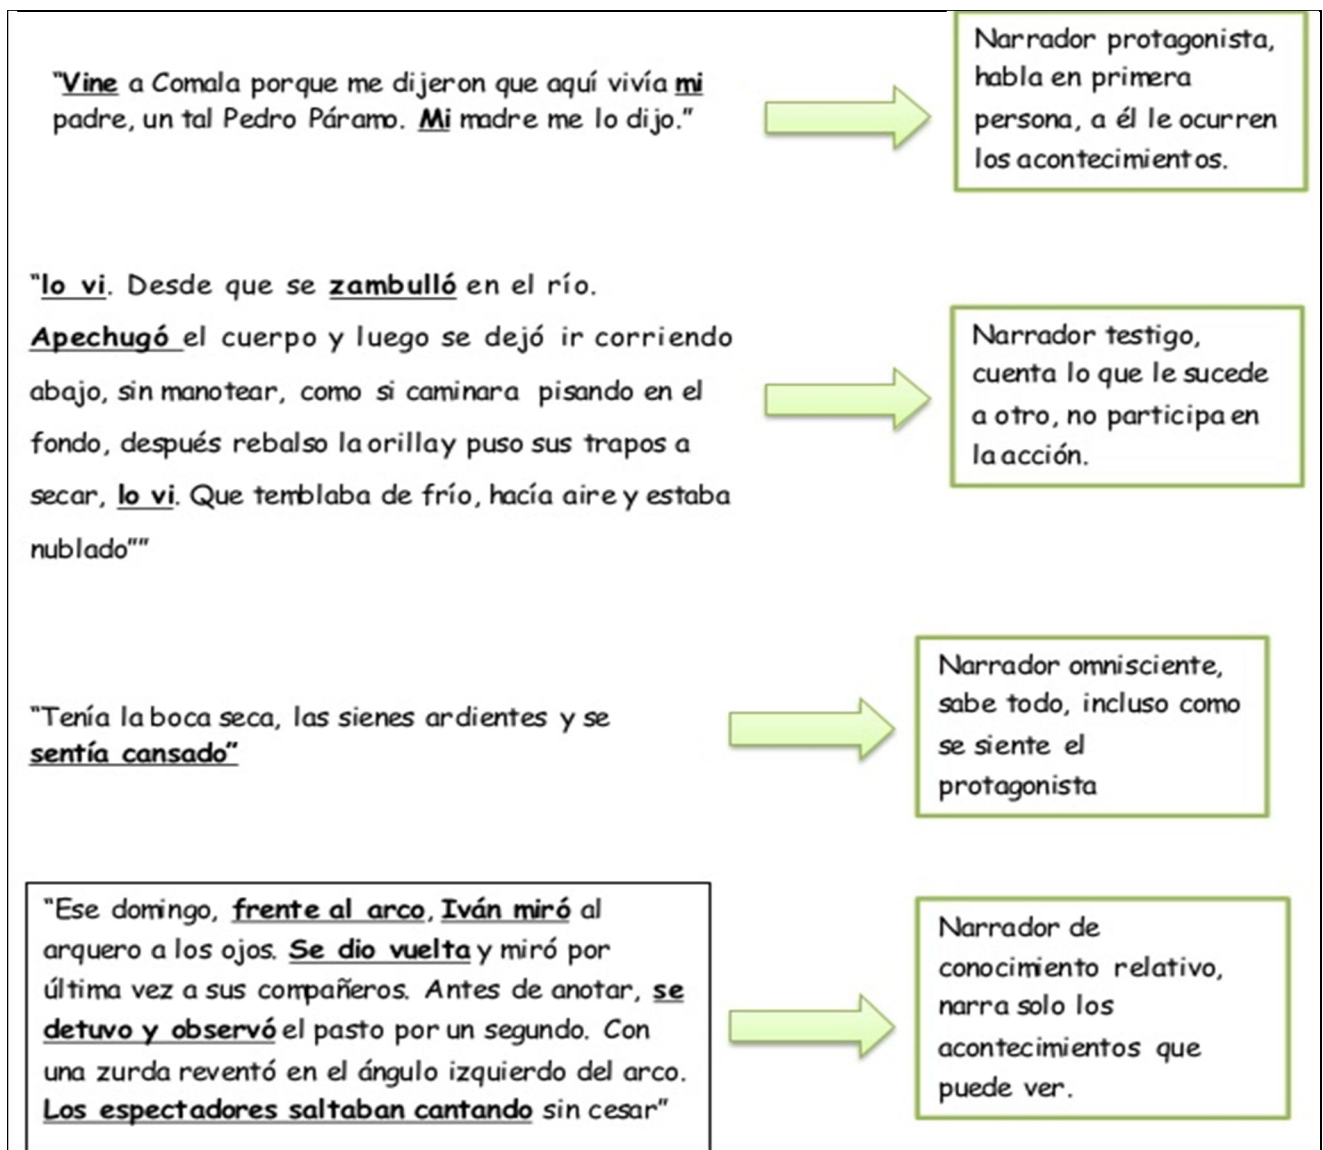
"Vine a Comala porque me dijeron que aquí vivía mi padre, un tal Pedro Páramo. Mi madre me lo dijo."

Narrador protagonista, habla en primera persona, a él le ocurren los acontecimientos.

"lo vi. Desde que se zambulló en el río. Apechugó el cuerpo y luego se dejó ir corriendo abajo, sin manotear, como si caminara pisando en el fondo, después rebalso la orillay puso sus trapos a secar, lo vi. Que temblaba de frío, hacía aire y estaba nublado""

Narrador testigo, cuenta lo que le sucede a otro, no participa en la acción.

"Tenía la boca seca, las sienes ardientes y se sentía cansado"

Narrador omnisciente, sabe todo, incluso como se siente el protagonista

"Ese domingo, frente al arco, Iván miró al arquero a los ojos. Se dio vuelta y miró por última vez a sus compañeros. Antes de anotar, se detuvo y observó el pasto por un segundo. Con una zurda reventó en el ángulo izquierdo del arco. Los espectadores saltaban cantando sin cesar"

Narrador de conocimiento relativo, narra solo los acontecimientos que puede ver.